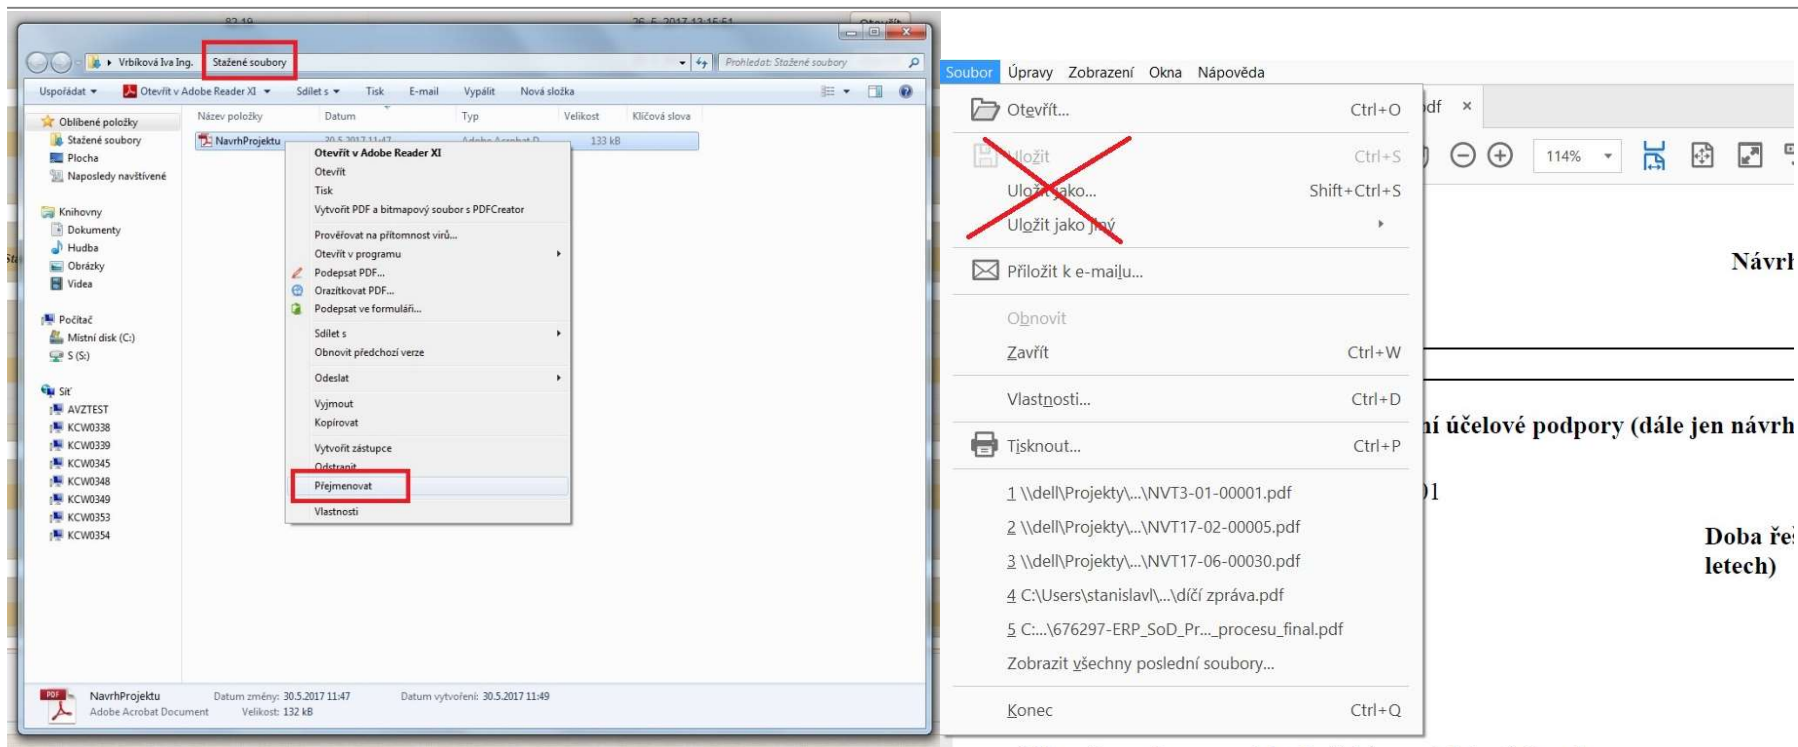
Vrbíková Iva Ing. ▸ Stažené soubory

Prohledat: Stažené soubory

Uspořádat ▾ Otevřít v Adobe Reader XI ▾ Sdílet s ▾ Tisk E-mail Vypálit Nová složka

Oblíbené položky
Stažené soubory
Plocha
Naposledy navštívené

Knihovny
Dokumenty
Hudba
Obrázky
Videa

Počítač
Místní disk (C:)
S (S:)

Síť
AVZTEST
KCW0338
KCW0339
KCW0345
KCW0348
KCW0349
KCW0353
KCW0354

| Název položky | Datum | Typ | Velikost | Klíčová slova |
|---|---|---|---|---|
| NavrhProjektu | 30.5.2017 11:47 | Adobe Acrobat D... | 133 kB | |

Otevřít v Adobe Reader XI
Otevřít
Tisk
Vytvořit PDF a bitmapový soubor s PDFCreator
Prověřovat na přítomnost virů...
Otevřít v programu
Podepsat PDF...
Orazítkovat PDF...
Podepsat ve formuláři...
Sdílet s
Obnovit předchozí verze
Odeslat
Vyjmout
Kopírovat
Vytvořit zástupce
Odstranit
Přejmenovat
Vlastnosti

NavrhProjektu Datum změny: 30.5.2017 11:47 Datum vytvoření: 30.5.2017 11:49
Adobe Acrobat Document Velikost: 132 kB

Soubor Úpravy Zobrazení Okna Nápověda

Otevřít... Ctrl+O
Uložit Ctrl+S
Uložit jako... Shift+Ctrl+S
Uložit jako jiný
Přiložit k e-mailu...
Obnovit
Zavřít Ctrl+W
Vlastnosti... Ctrl+D
Tisknout... Ctrl+P
1 \\dell\Projekty\...\NVT3-01-00001.pdf
2 \\dell\Projekty\...\NVT17-02-00005.pdf
3 \\dell\Projekty\...\NVT17-06-00030.pdf
4 C:\Users\stanislavl\...\dílčí zpráva.pdf
5 C:...\676297-ERP_SoD_Pr..._procesu_final.pdf
Zobrazit všechny poslední soubory...
Konec Ctrl+Q

df ×
114%

Návrh

ní účelové podpory (dále jen návrh

)1

Doba ře
letech)